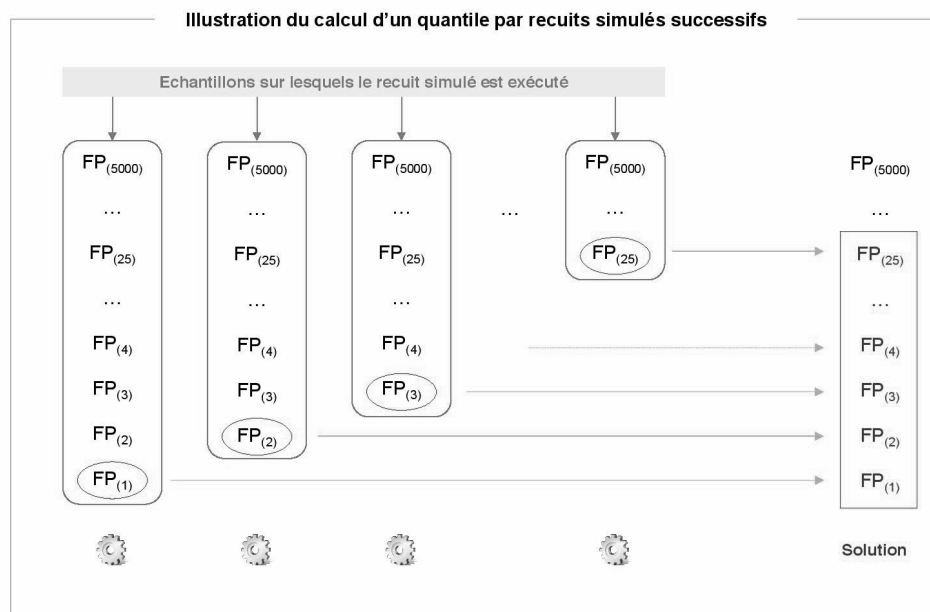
Illustration du calcul d'un quantile par recuits simulés successifs

Echantillons sur lesquels le recuit simulé est exécuté

$FP_{(5000)}$
…
$FP_{(25)}$
…
$FP_{(4)}$
$FP_{(3)}$
$FP_{(2)}$
$FP_{(1)}$

$FP_{(5000)}$
…
$FP_{(25)}$
…
$FP_{(4)}$
$FP_{(3)}$
$FP_{(2)}$

$FP_{(5000)}$
…
$FP_{(25)}$
…
$FP_{(4)}$
$FP_{(3)}$

…

$FP_{(5000)}$
…
$FP_{(25)}$

$FP_{(5000)}$
…
$FP_{(25)}$
…
$FP_{(4)}$
$FP_{(3)}$
$FP_{(2)}$
$FP_{(1)}$

Solution